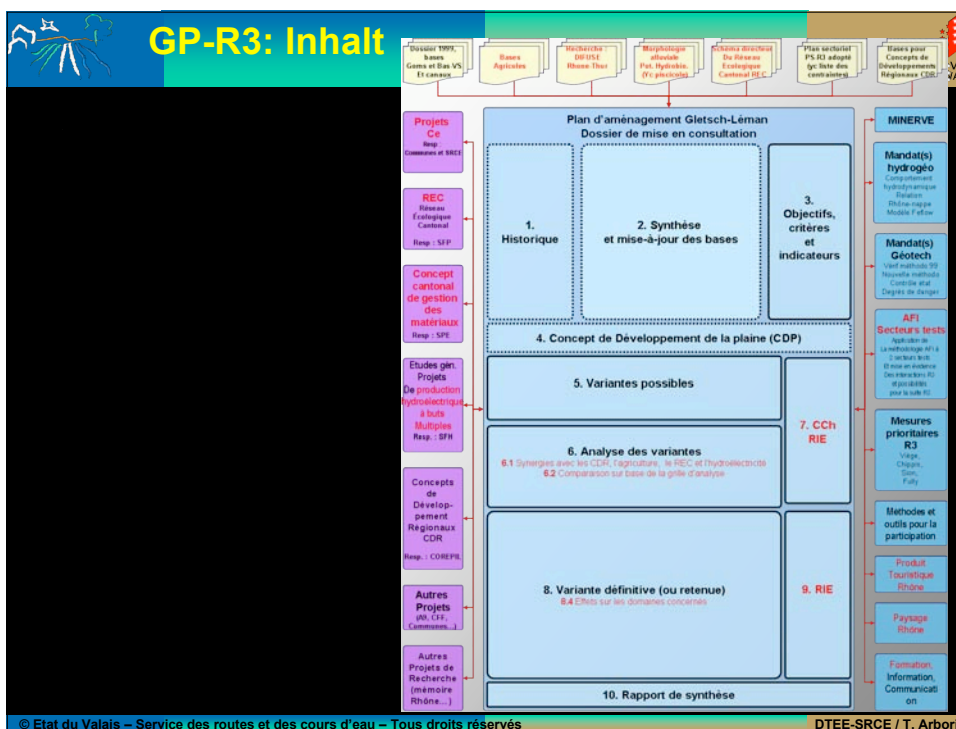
GP-R3: Inhalt

Dossier 1999, bases Goms et Bas VS Et canaux

Bases Agricoles

Recherche : DIFUSE Rhone-Thur

Morphologie alluviale Pot. Hydrobio. (Yc piscicole)

Schéma directeur Du Réseau Ecologique Cantonal REC

Plan sectoriel PS-R3 adopté (yc liste des contraintes)

Bases pour Concepts de Développements Régionaux CDR

Plan d'aménagement Gletsch-Léman
Dossier de mise en consultation

1. Historique

2. Synthèse et mise-à-jour des bases

3. Objectifs, critères et indicateurs

4. Concept de Développement de la plaine (CDP)

5. Variantes possibles

6. Analyse des variantes
6.1 Synergies avec les CDR, l'agriculture, le REC et l'hydroélectricité
6.2 Comparaison sur base de la grille d'analyse

7. CCh RIE

8. Variante définitive (ou retenue)
8.4 Effets sur les domaines concernés

9. RIE

10. Rapport de synthèse

Projets Ce
Resp Communes et SRCE

REC
Réseau Ecologique Cantonal
Resp : SFP

Concept cantonal de gestion des matériaux
Resp : SPE

Etudes gén. Projets De production hydroélectrique à buts Multiples
Resp. : SFH

Concepts de Dévelop-pement Régionaux CDR
Resp. : COREPIL

Autres Projets
(AR, CFF, Communes,...)

Autres Projets de Recherche (mémoire Rhône...)

MINERVE

Mandat(s) hydrogéo
Comportement hydrodynamique Relation Rhône-nappe Modèle Feflow

Mandat(s) Géotech
Vérif méthode 99 Nouvelle méthode Contrôle état Degrés de danger

AFI Secteurs tests
Application de La méthodologie AFI à 2 secteurs tests Et mise en évidence Des interactions RI et possibilités pour la suite RI

Mesures prioritaires R3
Viège, Chippis, Sion, Fully

Methodes et outils pour la participation

Produit Touristique Rhône

Paysage Rhône

Formation, Information, Communication

© Etat du Valais – Service des routes et des cours d'eau – Tous droits réservés

DTEE-SRCE / T. Arbori